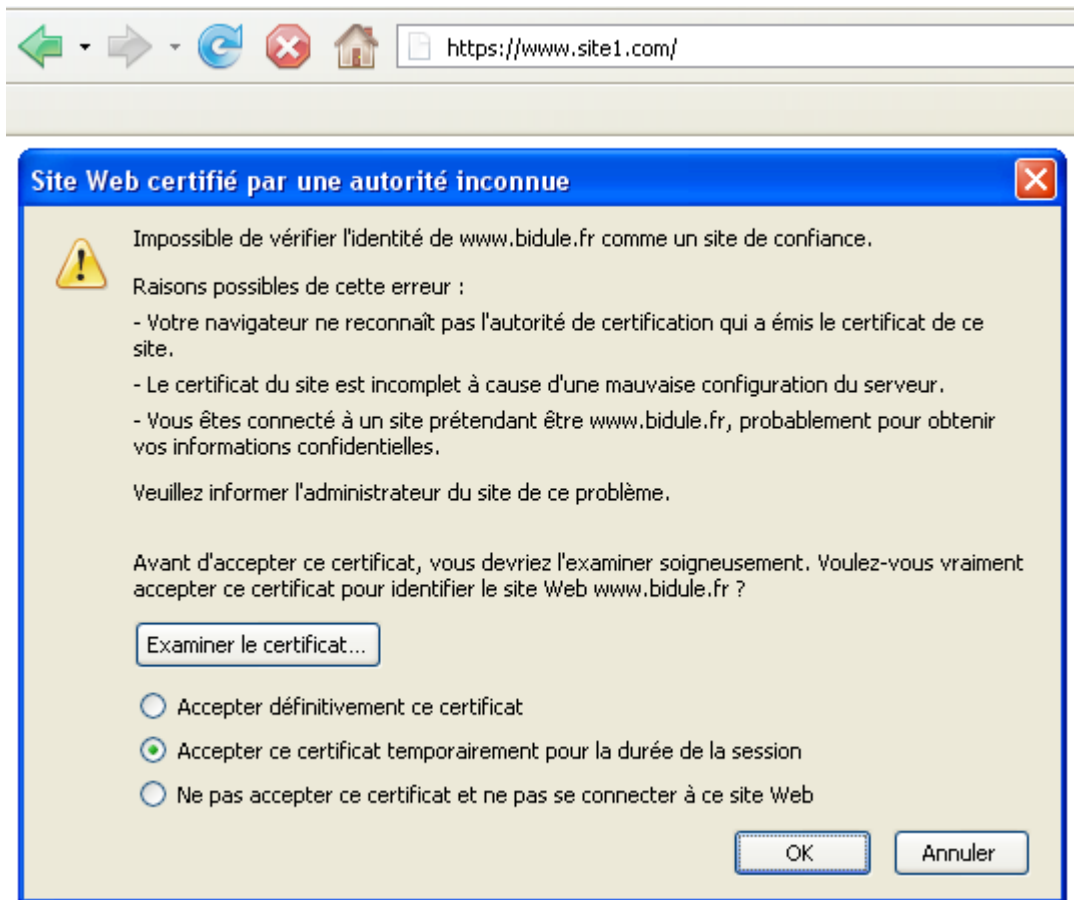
https://www.site1.com/

Site Web certifié par une autorité inconnue

Impossible de vérifier l'identité de www.bidule.fr comme un site de confiance.

Raisons possibles de cette erreur :

- Votre navigateur ne reconnaît pas l'autorité de certification qui a émis le certificat de ce site.

- Le certificat du site est incomplet à cause d'une mauvaise configuration du serveur.

- Vous êtes connecté à un site prétendant être www.bidule.fr, probablement pour obtenir vos informations confidentielles.

Veuillez informer l'administrateur du site de ce problème.

Avant d'accepter ce certificat, vous devriez l'examiner soigneusement. Voulez-vous vraiment accepter ce certificat pour identifier le site Web www.bidule.fr ?

Examiner le certificat...

Accepter définitivement ce certificat

Accepter ce certificat temporairement pour la durée de la session

Ne pas accepter ce certificat et ne pas se connecter à ce site Web

OK

Annuler